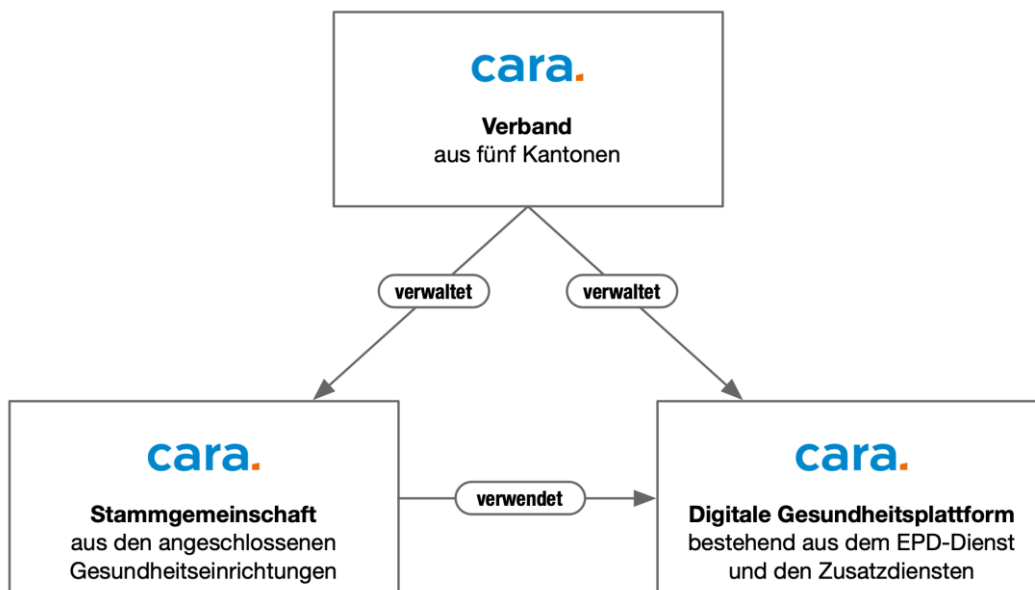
cara.

**Verband**
aus fünf Kantonen

verwaltet

verwaltet

cara.

**Stammgemeinschaft**
aus den angeschlossenen Gesundheitseinrichtungen

verwendet

cara.

**Digitale Gesundheitsplattform**
bestehend aus dem EPD-Dienst und den Zusatzdiensten